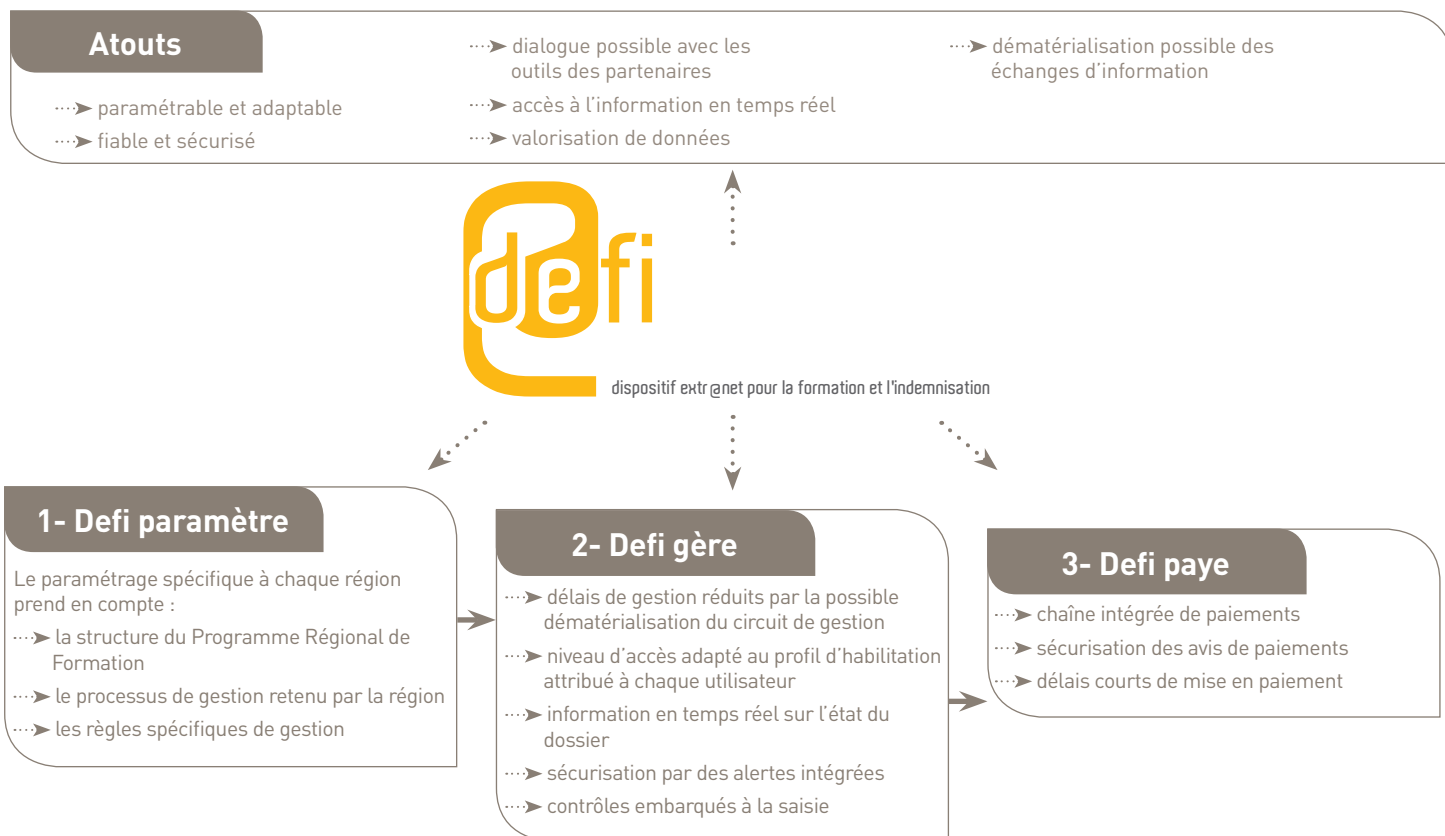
Atouts

paramétrable et adaptable

fiable et sécurisé

dialogue possible avec les outils des partenaires

accès à l'information en temps réel

valorisation de données

dématérialisation possible des échanges d'information

defi

dispositif extr@net pour la formation et l'indemnisation

1- Defi paramètre

Le paramétrage spécifique à chaque région prend en compte :

la structure du Programme Régional de Formation

le processus de gestion retenu par la région

les règles spécifiques de gestion

2- Defi gère

délais de gestion réduits par la possible dématérialisation du circuit de gestion

niveau d'accès adapté au profil d'habilitation attribué à chaque utilisateur

information en temps réel sur l'état du dossier

sécurisation par des alertes intégrées

contrôles embarqués à la saisie

3- Defi paye

chaîne intégrée de paiements

sécurisation des avis de paiements

délais courts de mise en paiement